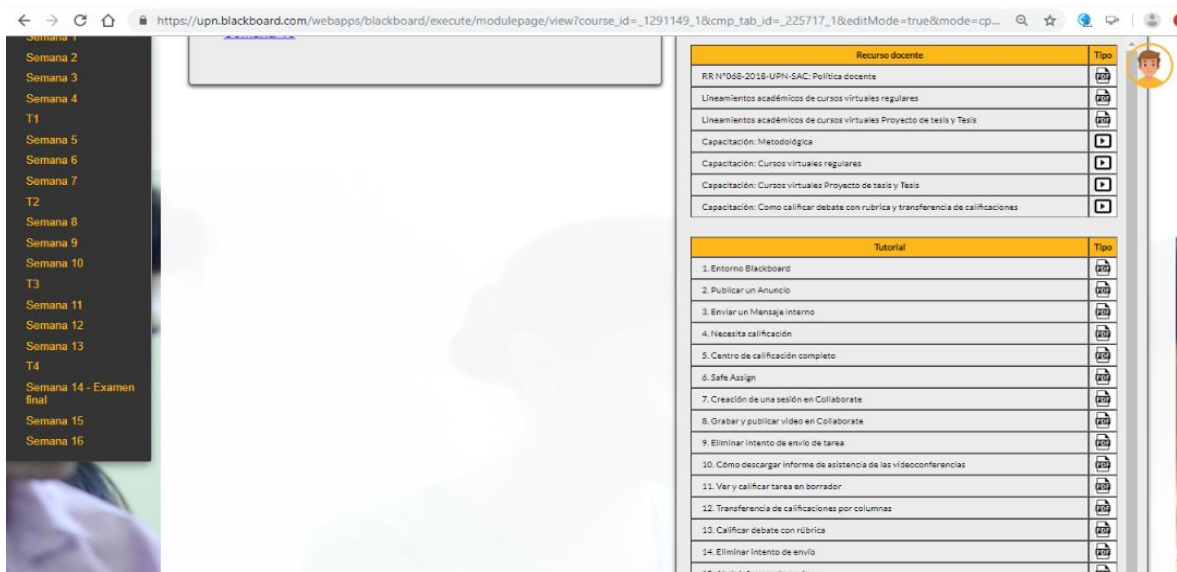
https://upn.blackboard.com/webapps/blackboard/execute/modulepage/view?course_id=_1291149_1&cmp_tab_id=_225717_1&editMode=true&mode=cp...

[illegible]
Semana 2
Semana 3
Semana 4
T1
Semana 5
Semana 6
Semana 7
T2
Semana 8
Semana 9
Semana 10
T3
Semana 11
Semana 12
Semana 13
T4
Semana 14 - Examen final
Semana 15
Semana 16

| Recurso docente | Tipo |
|---|---|
| R.R N°068-2018-UPN-SAC: Política docente | PDF |
| Lineamientos académicos de cursos virtuales regulares | PDF |
| Lineamientos académicos de cursos virtuales Proyecto de tesis y Tesis | PDF |
| Capacitación: Metodológica | |
| Capacitación: Cursos virtuales regulares | |
| Capacitación: Cursos virtuales Proyecto de tesis y Tesis | |
| Capacitación: Como calificar debate con rubrica y transferencia de calificaciones | |

| Tutorial | Tipo |
|---|---|
| 1. Entorno Blackboard | PDF |
| 2. Publicar un Anuncio | PDF |
| 3. Enviar un Mensaje interno | PDF |
| 4. Necesita calificación | PDF |
| 5. Centro de calificación completo | PDF |
| 6. Safe Assign | PDF |
| 7. Creación de una sesión en Collaborate | PDF |
| 8. Grabar y publicar video en Collaborate | PDF |
| 9. Eliminar intento de envío de tarea | PDF |
| 10. Cómo descargar informe de asistencia de las videoconferencias | PDF |
| 11. Ver y calificar tarea en borrador | PDF |
| 12. Transferencia de calificaciones por columnas | PDF |
| 13. Calificar debate con rúbrica | PDF |
| 14. Eliminar intento de envío | PDF |
| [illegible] | |